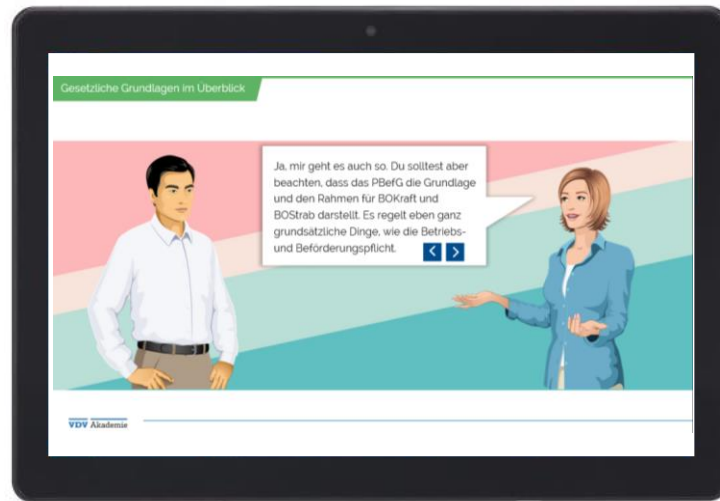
Gesetzliche Grundlagen im Überblick

Ja, mir geht es auch so. Du solltest aber beachten, dass das PBefG die Grundlage und den Rahmen für BOKraft und BOStrab darstellt. Es regelt eben ganz grundsätzliche Dinge, wie die Betriebs- und Beförderungspflicht.

<
>

VDV Akademie